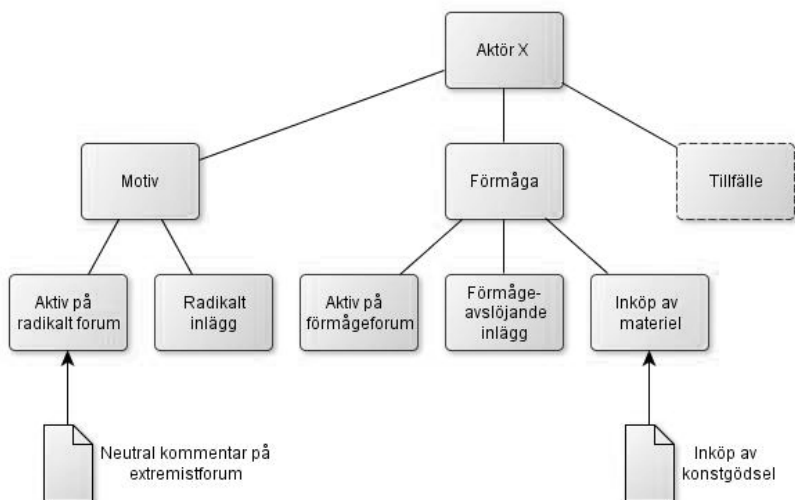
Aktör X

Motiv

Förmåga

Tillfälle

Aktiv på radikalt forum

Radikalt inlägg

Aktiv på förmågeforum

Förmåge-avslöjande inlägg

Inköp av materiel

Neutral kommentar på extremistforum

Inköp av konstgödsel